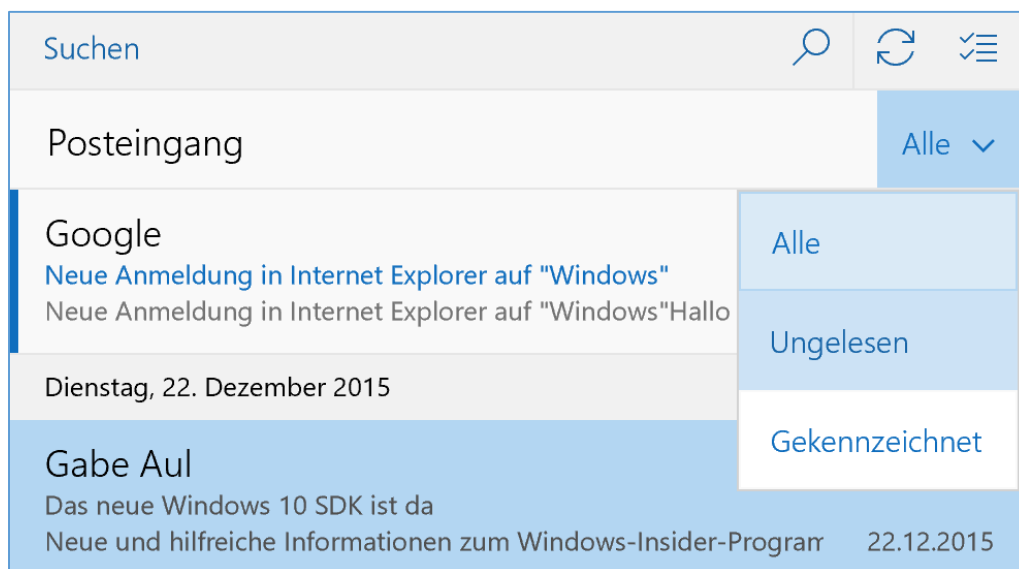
Suchen

Posteingang

Alle

Google
Neue Anmeldung in Internet Explorer auf "Windows"
Neue Anmeldung in Internet Explorer auf "Windows"Hallo

Alle

Ungelesen

Gekennzeichnet

Dienstag, 22. Dezember 2015

Gabe Aul
Das neue Windows 10 SDK ist da
Neue und hilfreiche Informationen zum Windows-Insider-Program 22.12.2015